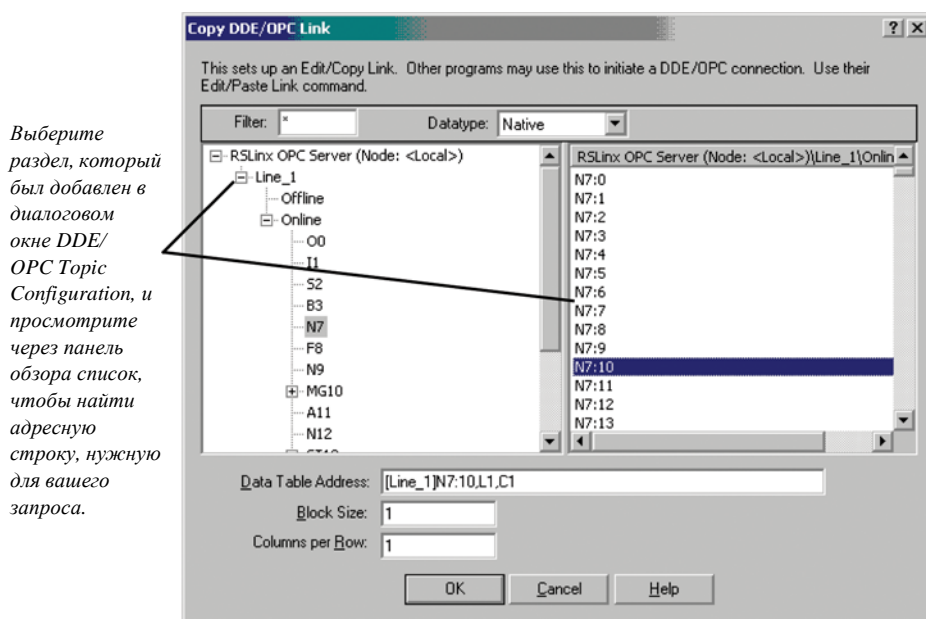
Выберите раздел, который был добавлен в диалоговом окне DDE/ OPC Topic Configuration, и просмотрите через панель обзора список, чтобы найти адресную строку, нужную для вашего запроса.

Copy DDE/OPC Link

? ×

This sets up an Edit/Copy Link. Other programs may use this to initiate a DDE/OPC connection. Use their Edit/Paste Link command.

Filter: *

Datatype: Native

RSLinx OPC Server (Node: <Local>)
Line_1
Offline
Online
O0
I1
S2
B3
N7
F8
N9
MG10
A11
N12
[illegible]

RSLinx OPC Server (Node: <Local>)\Line_1\Onlin
N7:0
N7:1
N7:2
N7:3
N7:4
N7:5
N7:6
N7:7
N7:8
N7:9
N7:10
N7:11
N7:12
N7:13

Data Table Address: [Line_1]N7:10,L1,C1

Block Size: 1

Columns per Row: 1

OK

Cancel

Help